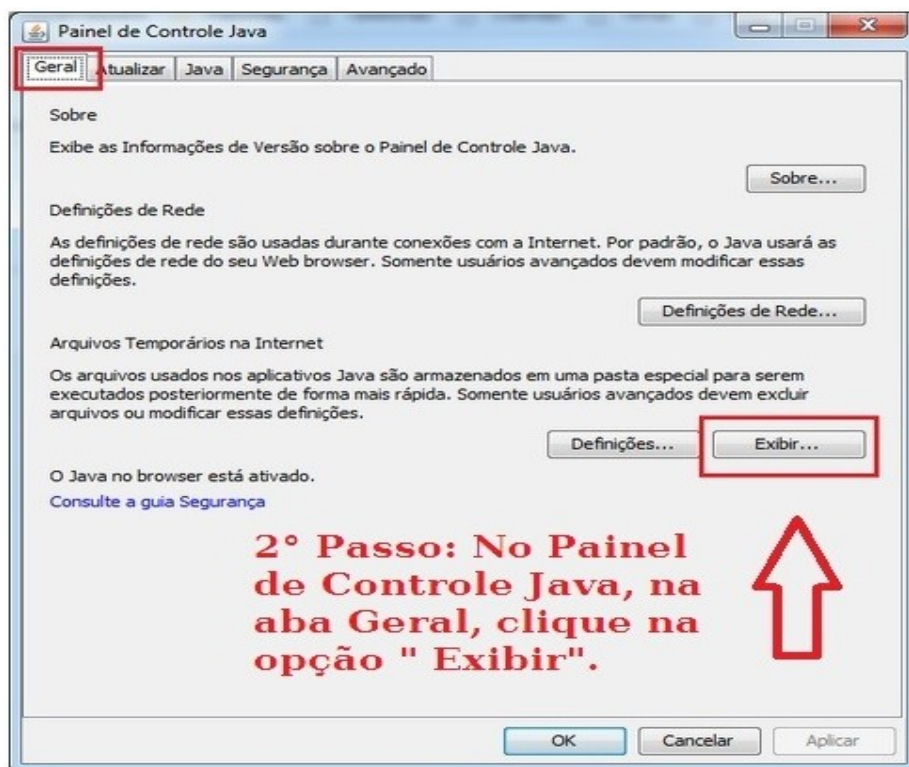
Painel de Controle Java

Geral | Atualizar | Java | Segurança | Avançado

Sobre

Exibe as Informações de Versão sobre o Painel de Controle Java.

Sobre...

Definições de Rede

As definições de rede são usadas durante conexões com a Internet. Por padrão, o Java usará as definições de rede do seu Web browser. Somente usuários avançados devem modificar essas definições.

Definições de Rede...

Arquivos Temporários na Internet

Os arquivos usados nos aplicativos Java são armazenados em uma pasta especial para serem executados posteriormente de forma mais rápida. Somente usuários avançados devem excluir arquivos ou modificar essas definições.

Definições... | Exibir...

O Java no browser está ativado.

Consulte a guia Segurança

2° Passo: No Painel de Controle Java, na aba Geral, clique na opção " Exibir".

OK | Cancelar | Aplicar